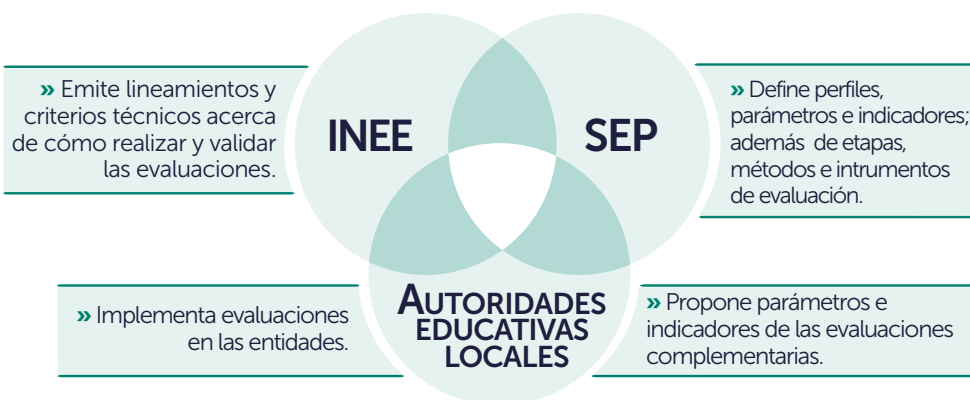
» Emite lineamientos y criterios técnicos acerca de cómo realizar y validar las evaluaciones.

INEE

SEP

» Define perfiles, parámetros e indicadores; además de etapas, métodos e intrumentos de evaluación.

» Implementa evaluaciones en las entidades.

AUTORIDADES EDUCATIVAS LOCALES

» Propone parámetros e indicadores de las evaluaciones complementarias.